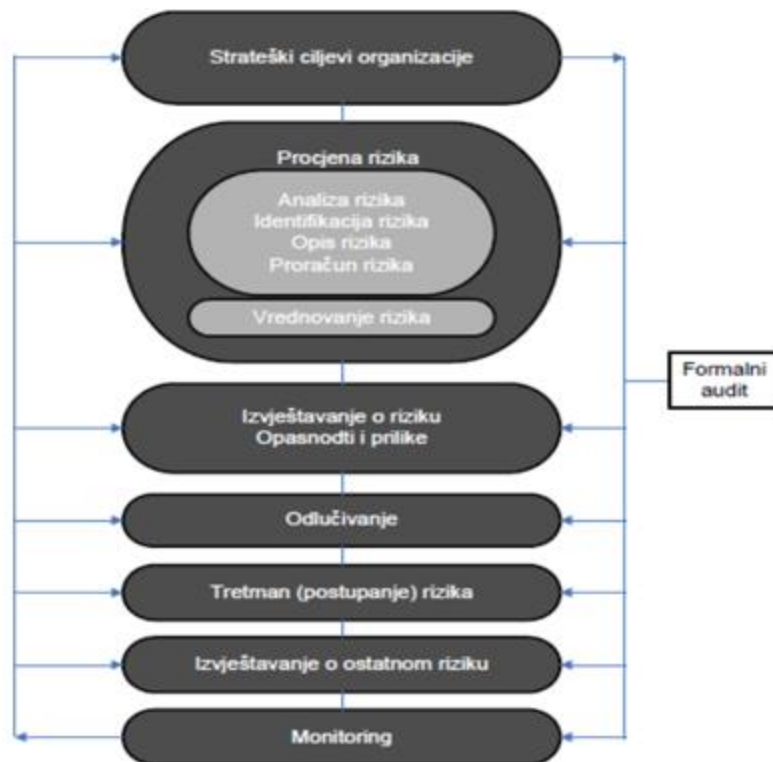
Strateški ciljevi organizacije

Procjena rizika

Analiza rizika
Identifikacija rizika
Opis rizika
Proračun rizika

Vrednovanje rizika

Formalni audit

Izvještavanje o riziku
Opasnodti i prilike

Odlučivanje

Tretman (postupanje) rizika

Izvještavanje o ostatnom riziku

Monitoring